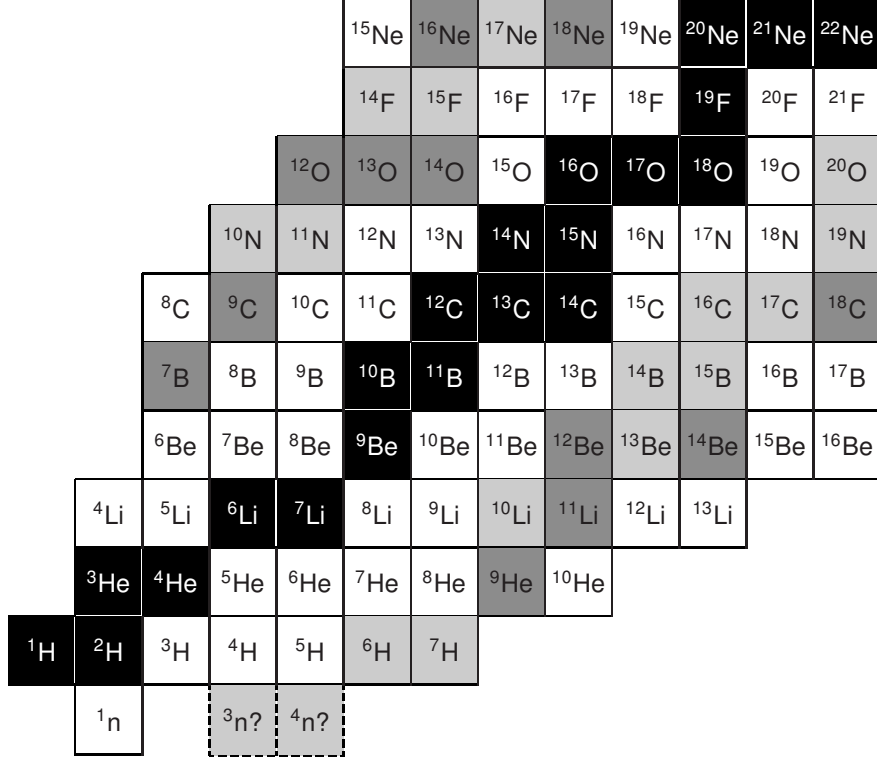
| | | | | | | | | | | | | |
|---|---|---|---|---|---|---|---|---|---|---|---|---|
| | | | | | $^{15}$Ne | $^{16}$Ne | $^{17}$Ne | $^{18}$Ne | $^{19}$Ne | $^{20}$Ne | $^{21}$Ne | $^{22}$Ne |
| | | | | | $^{14}$F | $^{15}$F | $^{16}$F | $^{17}$F | $^{18}$F | $^{19}$F | $^{20}$F | $^{21}$F |
| | | | | $^{12}$O | $^{13}$O | $^{14}$O | $^{15}$O | $^{16}$O | $^{17}$O | $^{18}$O | $^{19}$O | $^{20}$O |
| | | | $^{10}$N | $^{11}$N | $^{12}$N | $^{13}$N | $^{14}$N | $^{15}$N | $^{16}$N | $^{17}$N | $^{18}$N | $^{19}$N |
| | | $^{8}$C | $^{9}$C | $^{10}$C | $^{11}$C | $^{12}$C | $^{13}$C | $^{14}$C | $^{15}$C | $^{16}$C | $^{17}$C | $^{18}$C |
| | | $^{7}$B | $^{8}$B | $^{9}$B | $^{10}$B | $^{11}$B | $^{12}$B | $^{13}$B | $^{14}$B | $^{15}$B | $^{16}$B | $^{17}$B |
| | | $^{6}$Be | $^{7}$Be | $^{8}$Be | $^{9}$Be | $^{10}$Be | $^{11}$Be | $^{12}$Be | $^{13}$Be | $^{14}$Be | $^{15}$Be | $^{16}$Be |
| | $^{4}$Li | $^{5}$Li | $^{6}$Li | $^{7}$Li | $^{8}$Li | $^{9}$Li | $^{10}$Li | $^{11}$Li | $^{12}$Li | $^{13}$Li | | |
| | $^{3}$He | $^{4}$He | $^{5}$He | $^{6}$He | $^{7}$He | $^{8}$He | $^{9}$He | $^{10}$He | | | | |
| $^{1}$H | $^{2}$H | $^{3}$H | $^{4}$H | $^{5}$H | $^{6}$H | $^{7}$H | | | | | | |
| | $^{1}$n | | $^{3}$n? | $^{4}$n? | | | | | | | | |